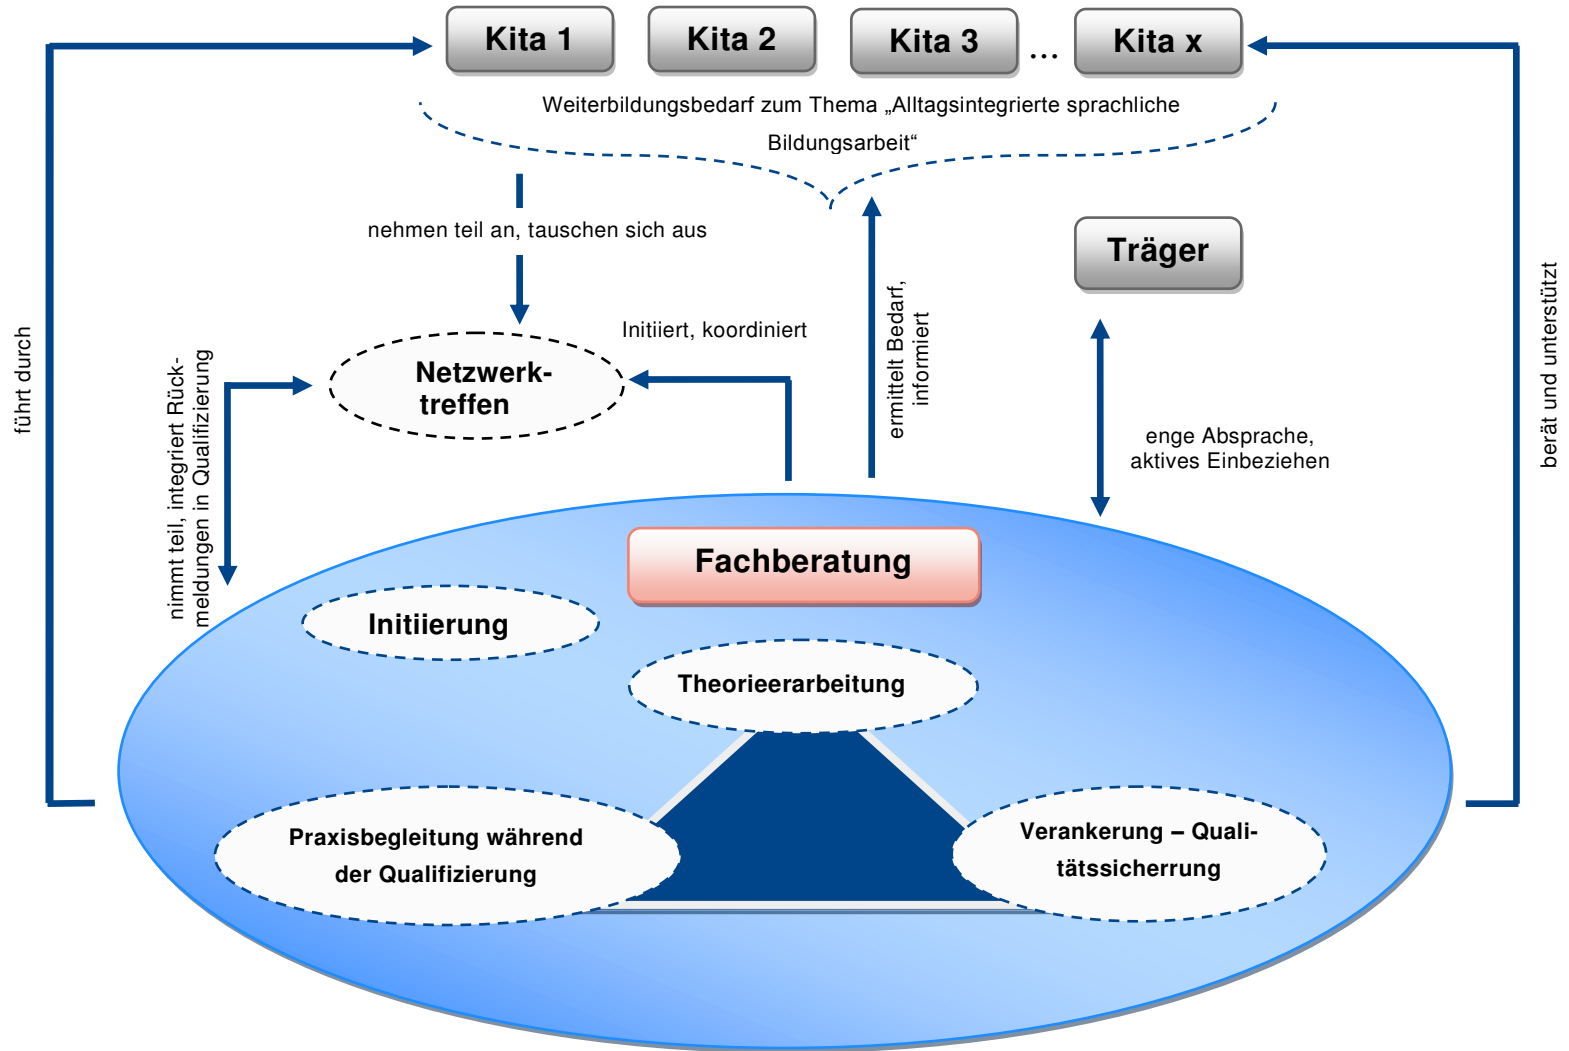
Kita 1
Kita 2
Kita 3
...
Kita x

Weiterbildungsbedarf zum Thema „Alltagsintegrierte sprachliche Bildungsarbeit“

führt durch

nehmen teil an, tauschen sich aus

ermittelt Bedarf, informiert

Träger

berät und unterstützt

Initiiert, koordiniert

nimmt teil, integriert Rückmeldungen in Qualifizierung

Netzwerktreffen

enge Absprache, aktives Einbeziehen

Fachberatung

Initiierung

Theorieerarbeitung

Praxisbegleitung während der Qualifizierung

Verankerung – Qualitätssicherung